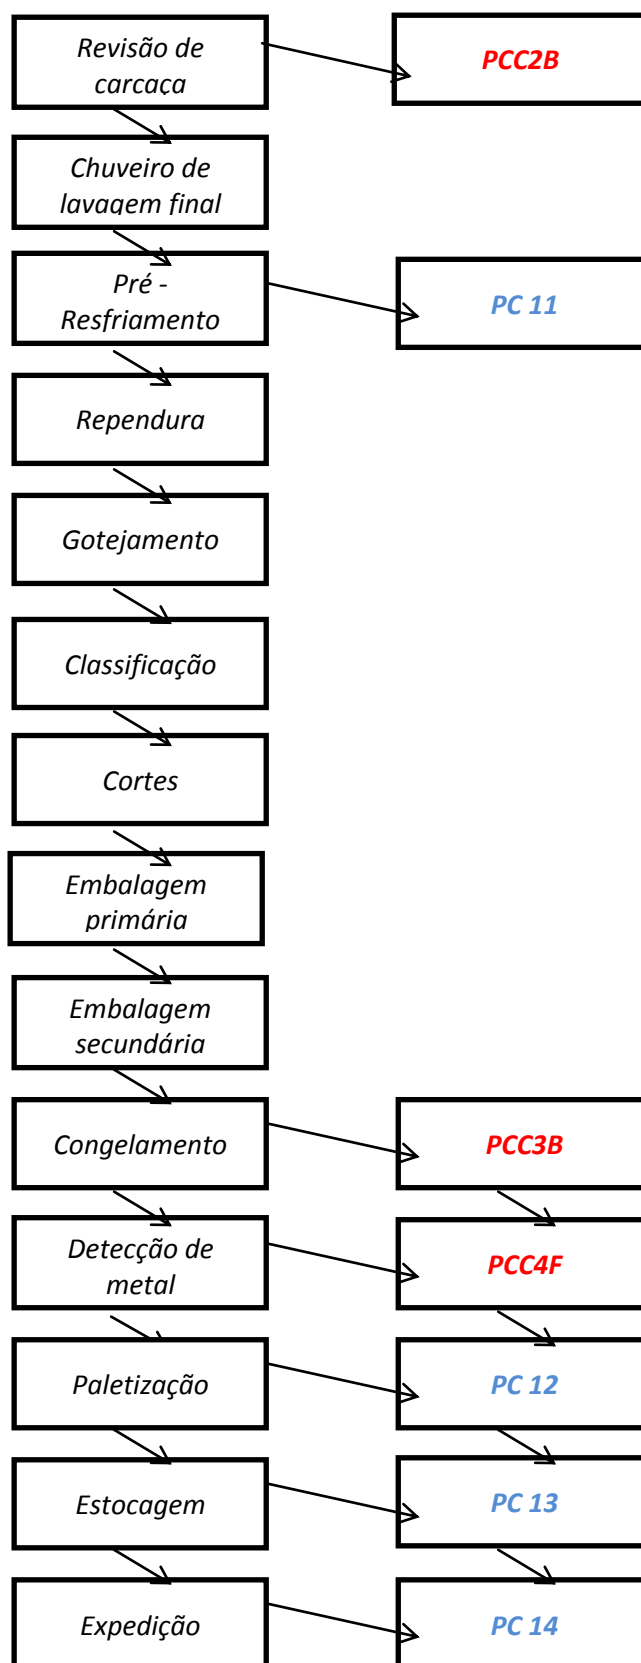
Revisão de carcaça

PCC2B

Chuveiro de lavagem final

Pré - Resfriamento

PC 11

Rependura

Gotejamento

Classificação

Cortes

Embalagem primária

Embalagem secundária

Congelamento

PCC3B

Detecção de metal

PCC4F

Paletização

PC 12

Estocagem

PC 13

Expedição

PC 14